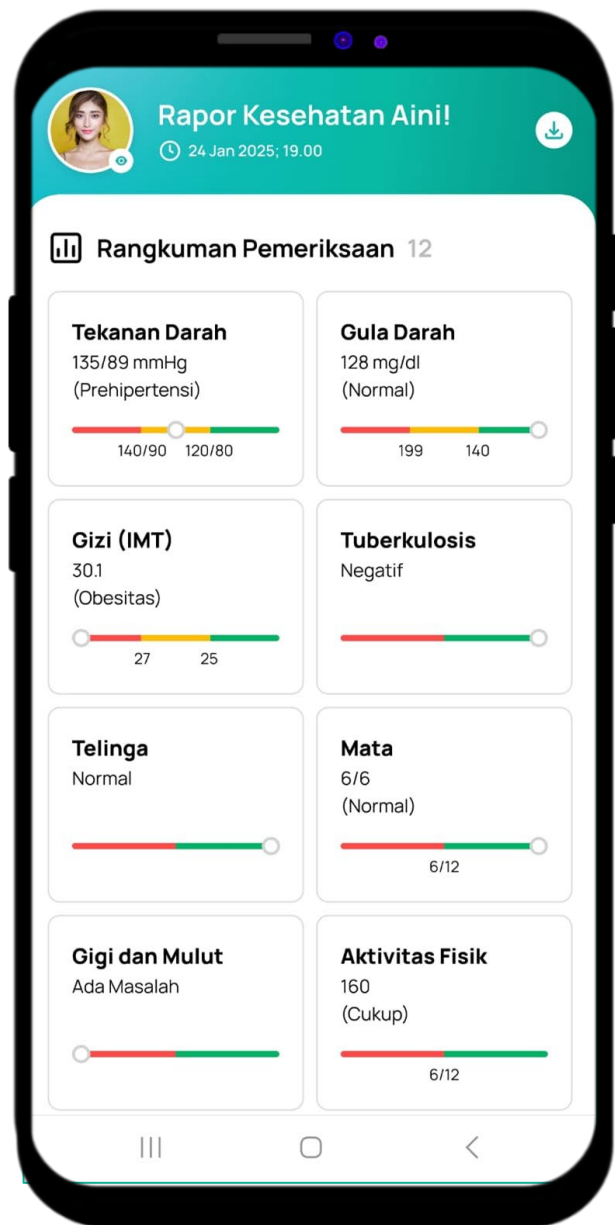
Rapor Kesehatan Aini!
24 Jan 2025; 19.00

Rangkuman Pemeriksaan 12

Tekanan Darah
135/89 mmHg
(Prehipertensi)
140/90 120/80

Gula Darah
128 mg/dl
(Normal)
199 140

Gizi (IMT)
30.1
(Obesitas)
27 25

Tuberkulosis
Negatif

Telinga
Normal

Mata
6/6
(Normal)
6/12

Gigi dan Mulut
Ada Masalah

Aktivitas Fisik
160
(Cukup)
6/12